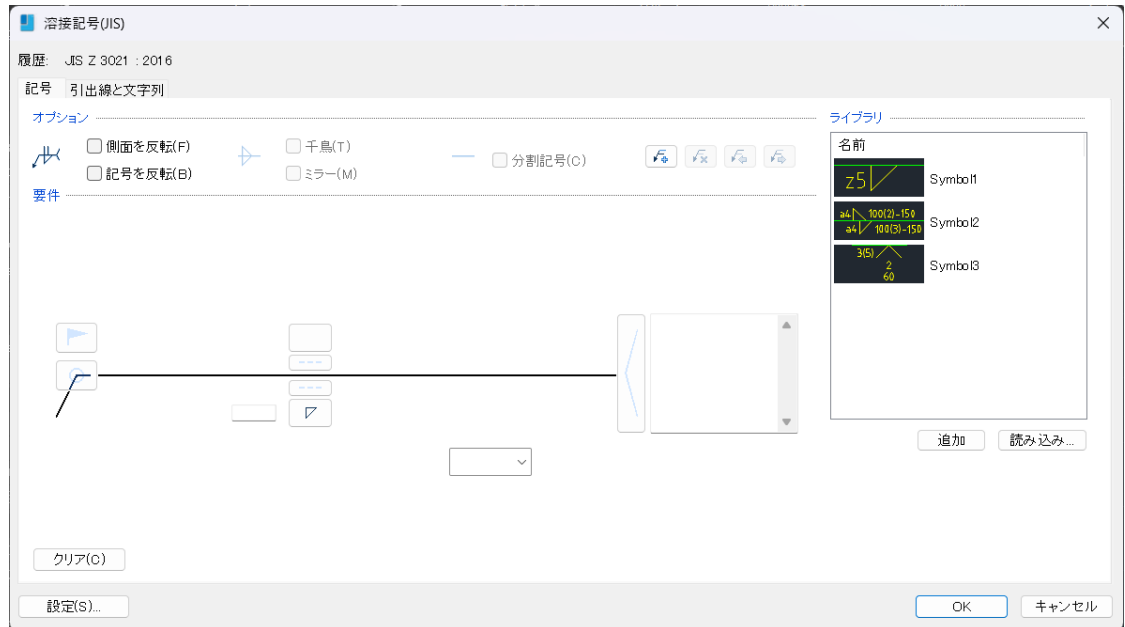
溶接記号(JIS)

履歴: JIS Z 3021 : 2016

記号 引出線と文字列

オプション

側面を反転(F)
記号を反転(B)
千鳥(T)
ミラー(M)
分割記号(C)

要件

ライブラリ

名前

z5 Symbol1

a4 100(2)-150
a4 100(3)-150 Symbol2

3(5) 2 60 Symbol3

追加 読み込み...

クリア(C)

設定(S)...

OK キャンセル